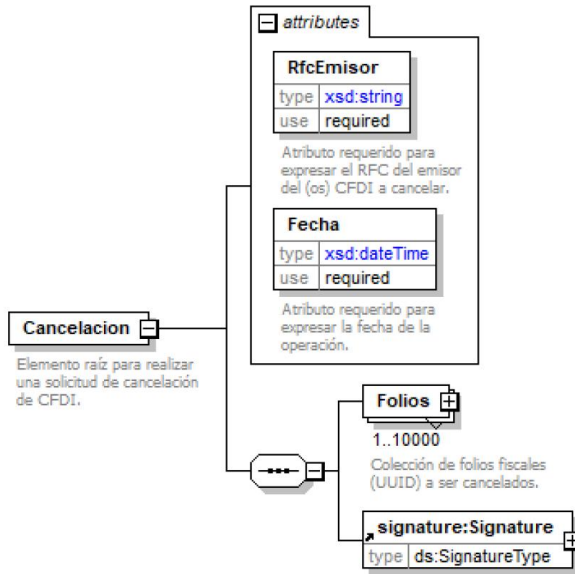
attributes

RfcEmisor

| type | xsd:string |
|---|---|
| use | required |

Atributo requerido para expresar el RFC del emisor del (os) CFDI a cancelar.

Fecha

| type | xsd:dateTime |
|---|---|
| use | required |

Atributo requerido para expresar la fecha de la operación.

Cancelacion

Elemento raíz para realizar una solicitud de cancelación de CFDI.

Folios

1..10000

Colección de folios fiscales (UUID) a ser cancelados.

signature:Signature

| type | ds:SignatureType |
|---|---|